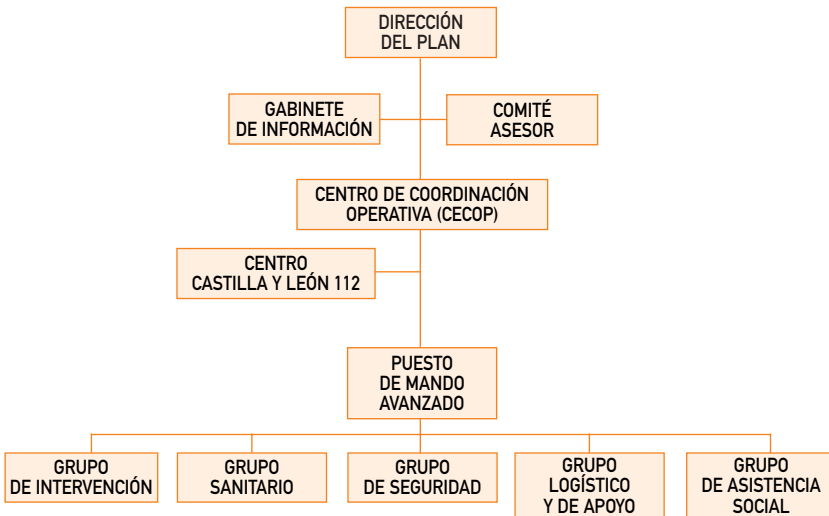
DIRECCIÓN DEL PLAN

GABINETE DE INFORMACIÓN

COMITÉ ASESOR

CENTRO DE COORDINACIÓN OPERATIVA (CECOP)

CENTRO CASTILLA Y LEÓN 112

PUESTO DE MANDO AVANZADO

GRUPO DE INTERVENCIÓN

GRUPO SANITARIO

GRUPO DE SEGURIDAD

GRUPO LOGÍSTICO Y DE APOYO

GRUPO DE ASISTENCIA SOCIAL